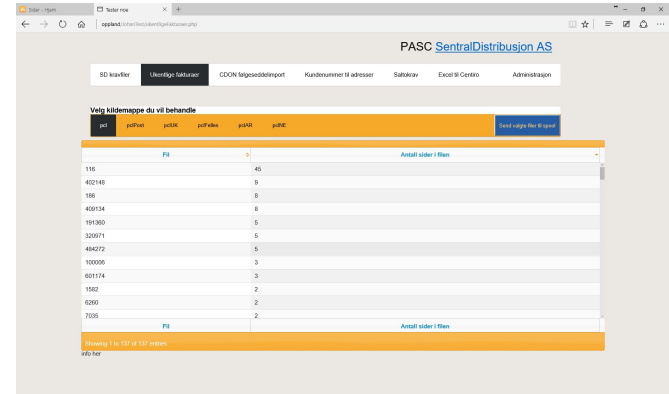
Sider - Hjem
Tester noe

oppland.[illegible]

PASC SentralDistribusjon AS

SD kravfiler | Ukentlige fakturaer | CDON følgeseddelimport | Kundenummer til adresser | Saltokrav | Excel til Centiro | Administrasjon

Velg kildemappe du vil behandle

pdf | pdfPost | pdfUK | pdfFelles | pdfAR | pdfNE

Send valgte filer til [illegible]

| Fil | Antall sider i filen |
|---|---|
| 116 | 45 |
| 402148 | 9 |
| 186 | 8 |
| 409134 | 8 |
| 191360 | 5 |
| 320971 | 5 |
| 484272 | 5 |
| 100006 | 3 |
| 601174 | 3 |
| 1582 | 2 |
| 6260 | 2 |
| 7035 | 2 |
| Fil | Antall sider i filen |

Showing 1 to 137 of 137 entries

info her